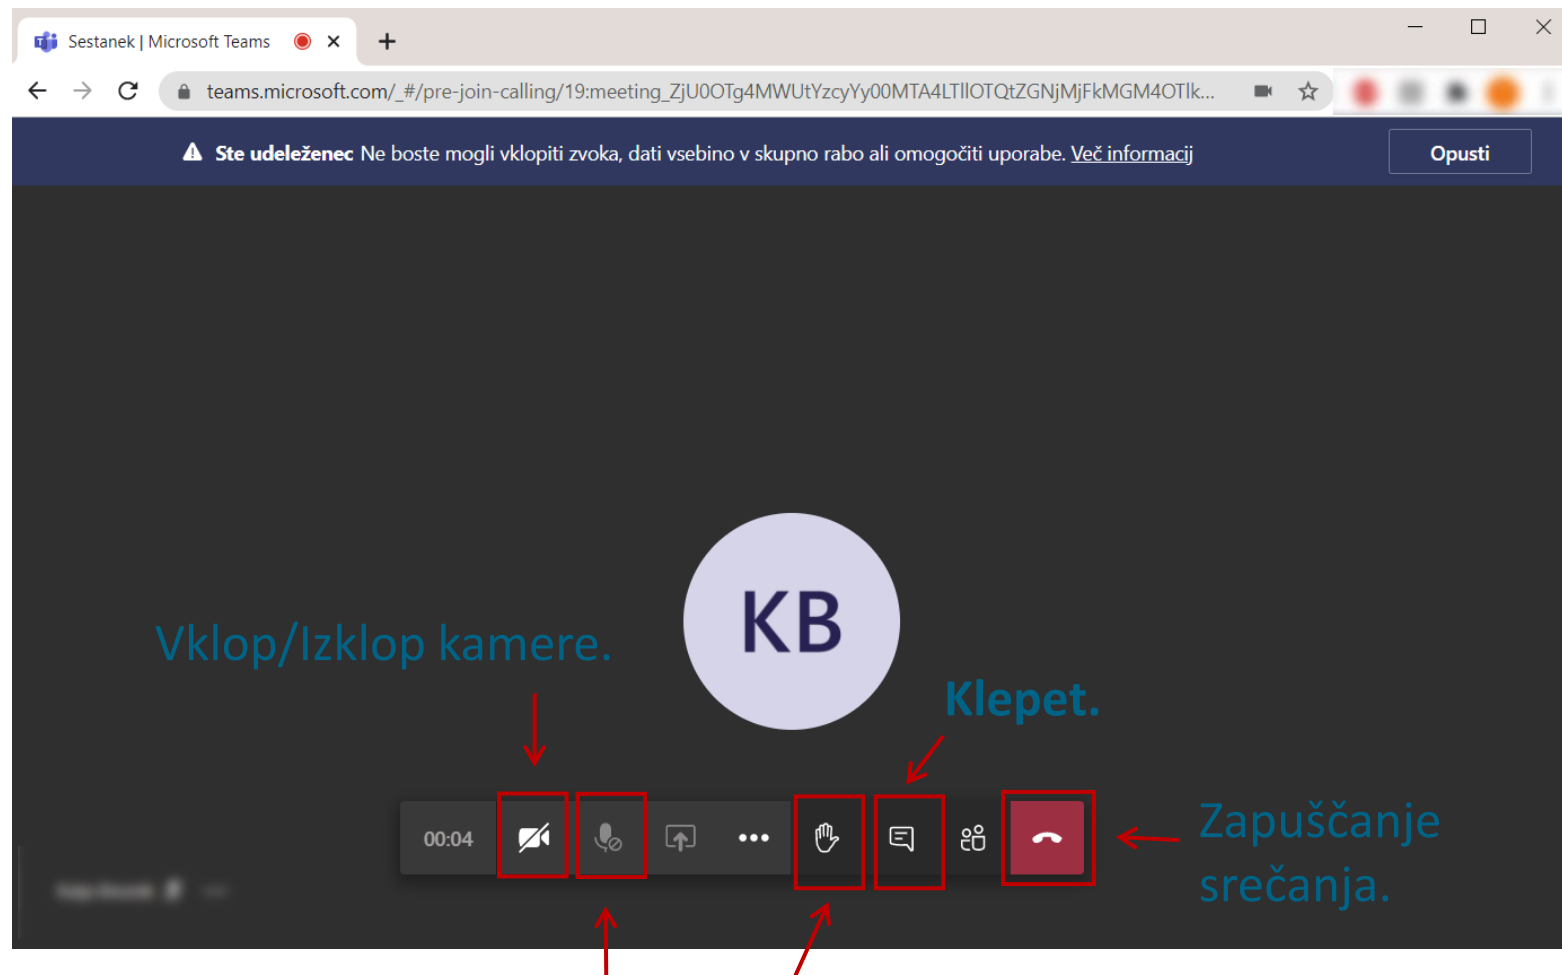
Sestanek | Microsoft Teams

teams.microsoft.com/_#/pre-join-calling/19:meeting_ZjU0OTg4MWUtYzcyYy00MTA4LTllOTQtZGNjMjFkMGM4OTlk...

Ste udeleženec Ne boste mogli vklopiti zvoka, dati vsebino v skupno rabo ali omogočiti uporabe. Več informacij

Opusti

KB

Vklop/Izklop kamere.

Klepet.

00:04

Zapuščanje srečanja.